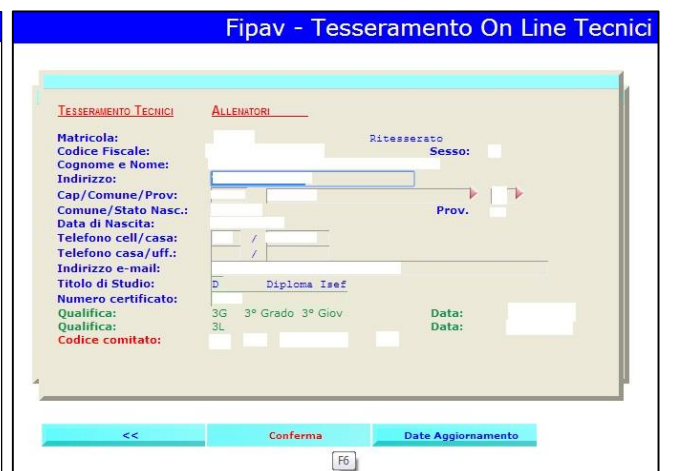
Fipav - Tesseramento On Line Tecnici

TESSERAMENTO TECNICI ALLENATORI

Matricola: Ritesserato
Codice Fiscale: Sesso:
Cognome e Nome:
Indirizzo:
Cap/Comune/Prov:
Comune/Stato Nasc.: Prov.
Data di Nascita:
Telefono cell/casa: /
Telefono casa/uff.: /
Indirizzo e-mail:
Titolo di Studio: D Diploma Isef
Numero certificato:
Qualifica: 3G 3° Grado 3° Giov Data:
Qualifica: 3L Data:
Codice comitato:

<< Conferma Date Aggiornamento

F6